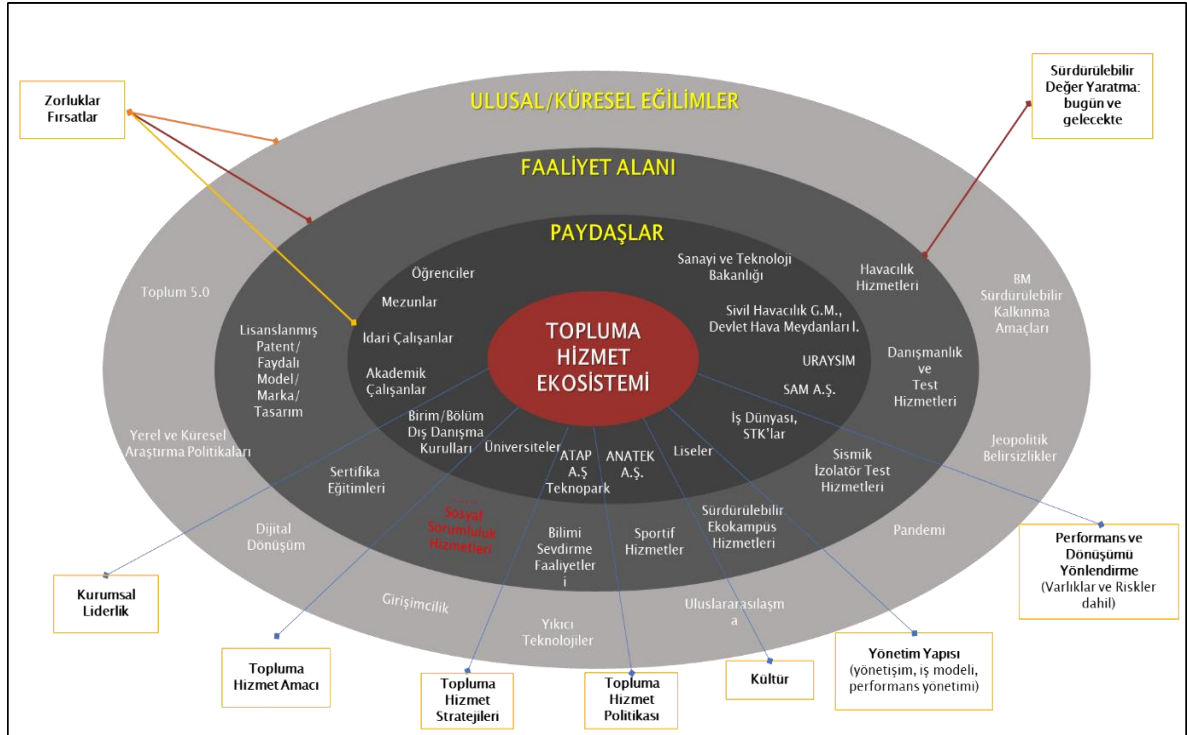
Zorluklar Fırsatlar

ULUSAL/KÜRESEL EĞİLİMLER

Sürdürülebilir Değer Yaratma: bugün ve gelecekte

FAALİYET ALANI

PAYDAŞLAR

Öğrenciler

Mezunlar

İdari Çalışanlar

Akademik Çalışanlar

Sanayi ve Teknoloji Bakanlığı

Sivil Havacılık G.M., Devlet Hava Meydanları İ.

URAYSIM

SAM A.Ş.

İş Dünyası, STK'lar

Liseler

ANATEK A.Ş.

ATAP A.Ş Teknopark

Üniversiteler

Birim/Bölüm Dış Danışma Kurulları

TOPLUMA HİZMET EKOSİSTEMİ

Toplum 5.0

Lisanslanmış Patent/ Faydalı Model/ Marka/ Tasarım

Havacılık Hizmetleri

Danışmanlık ve Test Hizmetleri

Sismik İzolatör Test Hizmetleri

BM Sürdürülebilir Kalkınma Amaçları

Jeopolitik Belirsizlikler

Yerel ve Küresel Araştırma Politikaları

Sertifika Eğitimleri

Sosyal Sorumluluk Hizmetleri

Bilimi Sevdirme Faaliyetler i

Sportif Hizmetler

Sürdürülebilir Ekokampus Hizmetleri

Pandemi

Dijital Dönüşüm

Girişimcilik

Yıkıcı Teknolojiler

Uluslararasılaşm a

Performans ve Dönüşümü Yönlendirme (Varlıklar ve Riskler dahil)

Kurumsal Liderlik

Topluma Hizmet Amacı

Topluma Hizmet Stratejileri

Topluma Hizmet Politikası

Kültür

Yönetim Yapısı (yönetişim, iş modeli, performans yönetimi)